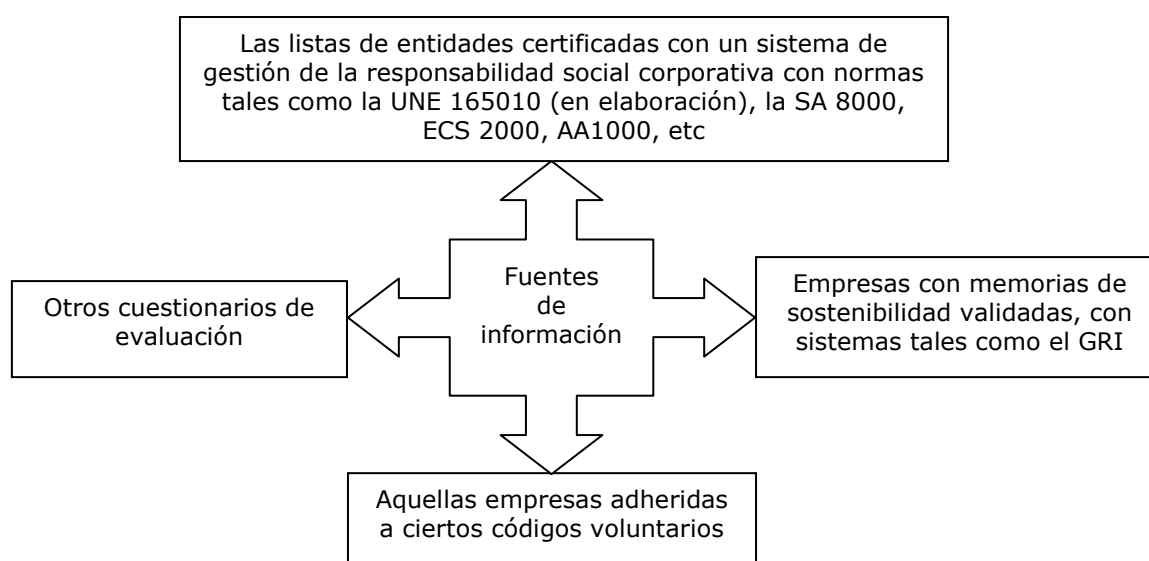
Las listas de entidades certificadas con un sistema de gestión de la responsabilidad social corporativa con normas tales como la UNE 165010 (en elaboración), la SA 8000, ECS 2000, AA1000, etc

Otros cuestionarios de evaluación

Fuentes de información

Empresas con memorias de sostenibilidad validadas, con sistemas tales como el GRI

Aquellas empresas adheridas a ciertos códigos voluntarios